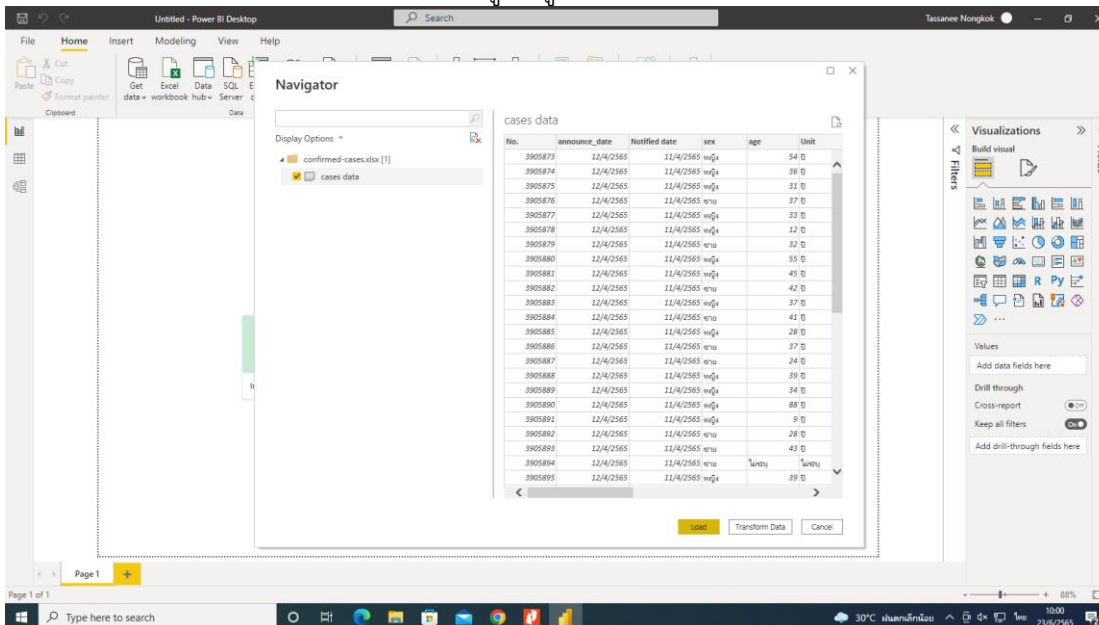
Untitled - Power BI Desktop
Search
Tassanee Nongkok

File Home Insert Modeling View Help

Cut
Copy
Paste
Format painter
Clipboard
Get data
Excel workbook
Data hub
SQL Server
Data

Navigator

Display Options
confirmed-cases.xlsx [1]
cases data

cases data

| No. | announce_date | Notified date | sex | age | Unit |
|---|---|---|---|---|---|
| 3905873 | 12/4/2565 | 11/4/2565 | หญิง | 54 | ปี |
| 3905874 | 12/4/2565 | 11/4/2565 | หญิง | 36 | ปี |
| 3905875 | 12/4/2565 | 11/4/2565 | หญิง | 31 | ปี |
| 3905876 | 12/4/2565 | 11/4/2565 | ชาย | 37 | ปี |
| 3905877 | 12/4/2565 | 11/4/2565 | หญิง | 33 | ปี |
| 3905878 | 12/4/2565 | 11/4/2565 | หญิง | 12 | ปี |
| 3905879 | 12/4/2565 | 11/4/2565 | ชาย | 32 | ปี |
| 3905880 | 12/4/2565 | 11/4/2565 | หญิง | 55 | ปี |
| 3905881 | 12/4/2565 | 11/4/2565 | หญิง | 45 | ปี |
| 3905882 | 12/4/2565 | 11/4/2565 | ชาย | 42 | ปี |
| 3905883 | 12/4/2565 | 11/4/2565 | หญิง | 37 | ปี |
| 3905884 | 12/4/2565 | 11/4/2565 | ชาย | 41 | ปี |
| 3905885 | 12/4/2565 | 11/4/2565 | หญิง | 28 | ปี |
| 3905886 | 12/4/2565 | 11/4/2565 | ชาย | 37 | ปี |
| 3905887 | 12/4/2565 | 11/4/2565 | ชาย | 24 | ปี |
| 3905888 | 12/4/2565 | 11/4/2565 | หญิง | 39 | ปี |
| 3905889 | 12/4/2565 | 11/4/2565 | หญิง | 34 | ปี |
| 3905890 | 12/4/2565 | 11/4/2565 | หญิง | 88 | ปี |
| 3905891 | 12/4/2565 | 11/4/2565 | หญิง | 9 | ปี |
| 3905892 | 12/4/2565 | 11/4/2565 | ชาย | 28 | ปี |
| 3905893 | 12/4/2565 | 11/4/2565 | ชาย | 43 | ปี |
| 3905894 | 12/4/2565 | 11/4/2565 | ชาย | ไม่ทราบ | ไม่ทราบ |
| 3905895 | 12/4/2565 | 11/4/2565 | หญิง | 39 | ปี |

Load Transform Data Cancel

Filters

Visualizations
Build visual
R Py
Values
Add data fields here
Drill through
Cross-report
Keep all filters
Add drill-through fields here

Page 1
Page 1 of 1
88%

Type here to search
30°C ฝนตกเล็กน้อย ไทย 10:00 23/6/2565